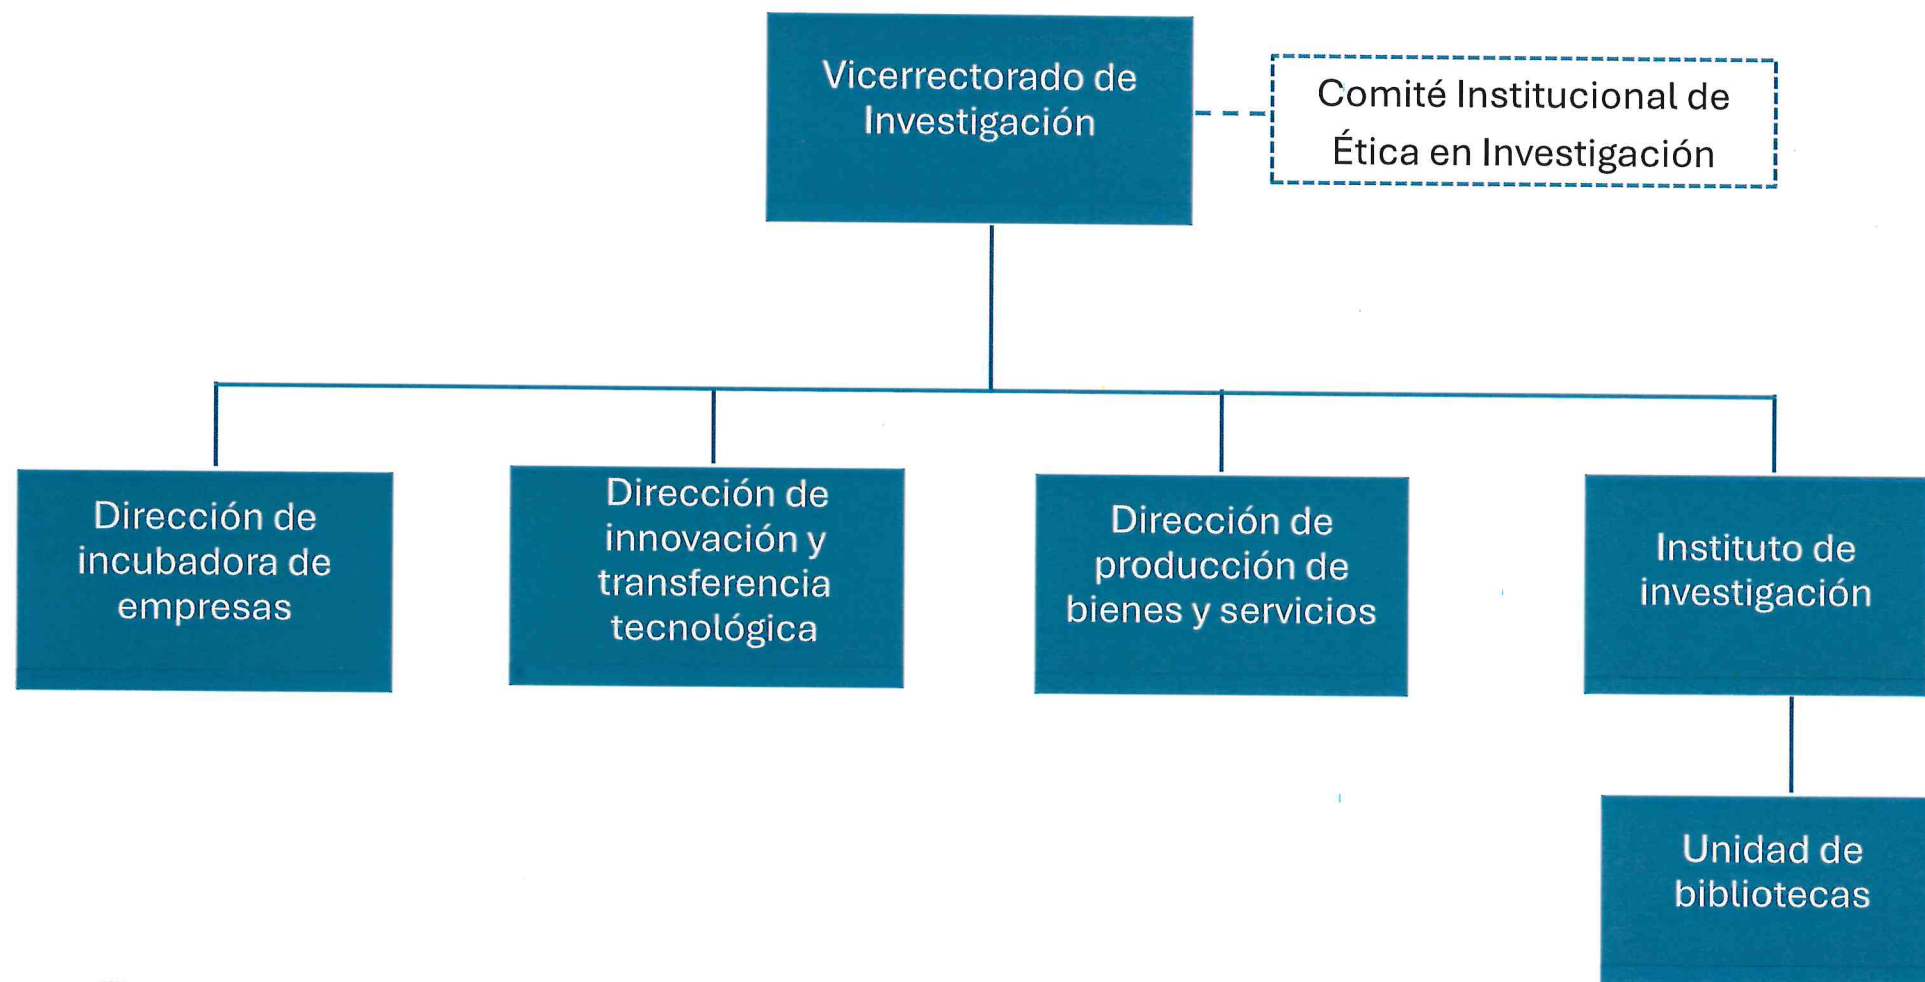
Vicerrectorado de Investigación

Comité Institucional de Ética en Investigación

Dirección de incubadora de empresas

Dirección de innovación y transferencia tecnológica

Dirección de producción de bienes y servicios

Instituto de investigación

Unidad de bibliotecas